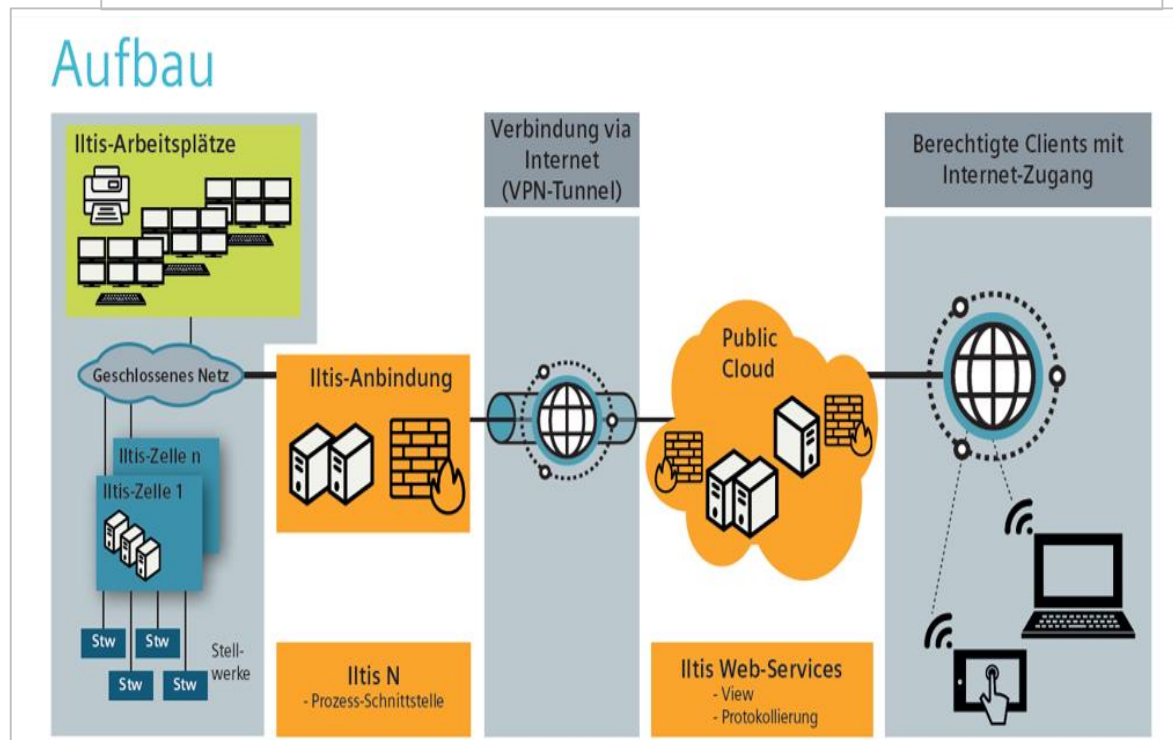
Aufbau

Iltis-Arbeitsplätze

Geschlossenes Netz

Iltis-Zelle n

Iltis-Zelle 1

Stw Stw Stw Stw

Stell-werke

Iltis-Anbindung

Iltis N
- Prozess-Schnittstelle

Verbindung via Internet (VPN-Tunnel)

Public Cloud

Iltis Web-Services
- View
- Protokollierung

Berechtigte Clients mit Internet-Zugang